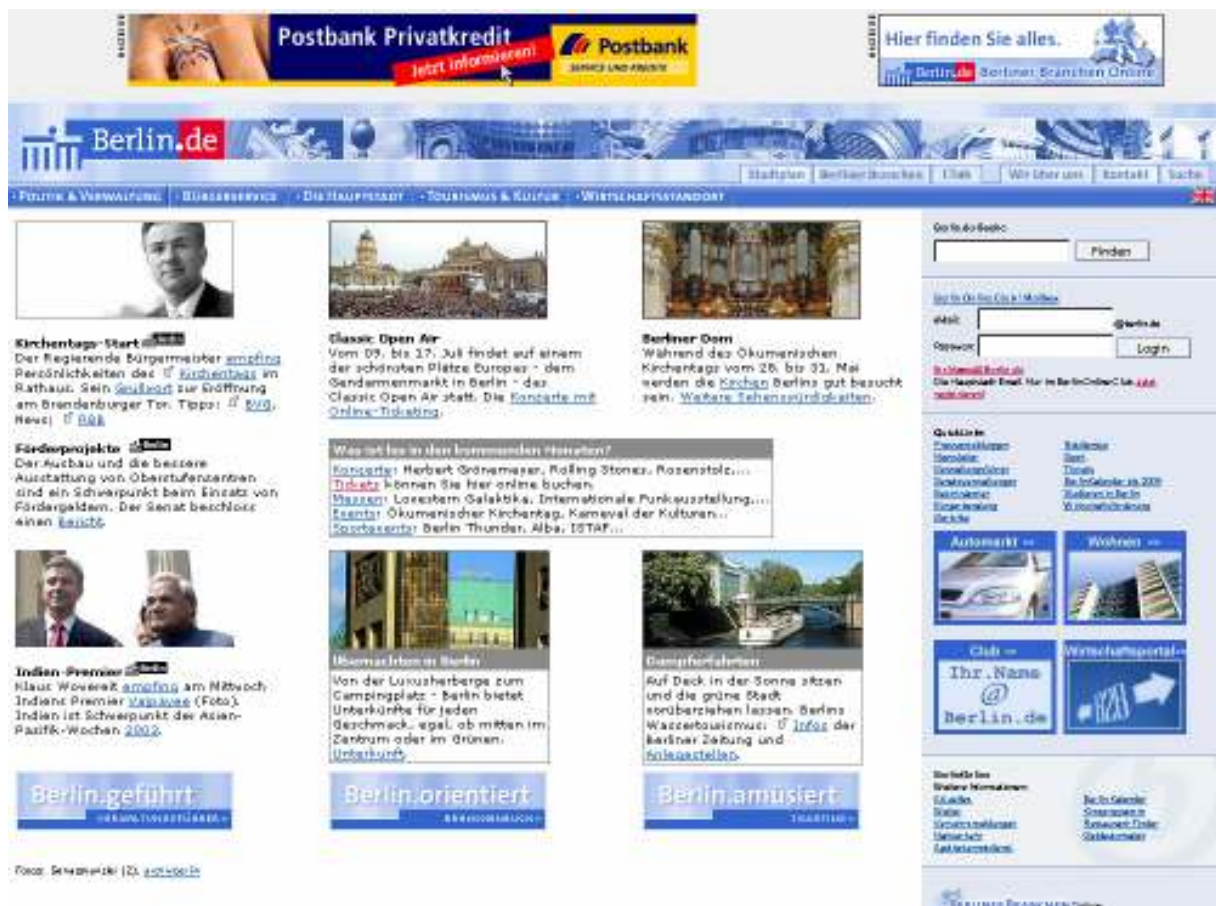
Postbank Privatkredit
Jetzt informieren!
Postbank

Hier finden Sie alles.
Berlin.de Berliner Branchen Online

Berlin.de

Stadtplan | Berliner Branchen | Club | Wir über uns | Kontakt | Suche

· Politik & Verwaltung · Bürgerservice · Die Hauptstadt · Tourismus & Kultur · Wirtschaftsstandort

Kirchentags-Start
Der Regierende Bürgermeister empfing Persönlichkeiten des Kirchentags im Rathaus. Sein Grußwort zur Eröffnung am Brandenburger Tor. Tipps: BVG, News: RBB

Förderprojekte
Der Ausbau und die bessere Ausstattung von Oberstufenzentren sind ein Schwerpunkt beim Einsatz von Fördergeldern. Der Senat beschloss einen Bericht.

Indien-Premier
Klaus Wowereit empfing am Mittwoch Indiens Premier Vajpayee (Foto). Indien ist Schwerpunkt der Asien-Pazifik-Wochen 2003.

Classic Open Air
Vom 09. bis 17. Juli findet auf einem der schönsten Plätze Europas - dem Gendarmenmarkt in Berlin - das Classic Open Air statt. Die Konzerte mit Online-Ticketing.

Berliner Dom
Während des Ökumenischen Kirchentags vom 28. bis 31. Mai werden die Kirchen Berlins gut besucht sein. Weitere Sehenswürdigkeiten.

Was ist los in den kommenden Monaten?
Konzerte: Herbert Grönemeyer, Rolling Stones, Rosenstolz,...
Tickets: können Sie hier online buchen.
Messen: Lovestern Galaktika, Internationale Funkausstellung,...
Events: Ökumenischer Kirchentag, Karneval der Kulturen,...
Sportevents: Berlin Thunder, Alba, ISTAF...

Übernachten in Berlin
Von der Luxusherberge zum Campingplatz - Berlin bietet Unterkünfte für jeden Geschmack, egal, ob mitten im Zentrum oder im Grünen. Unterkunft.

Dampferfahrten
Auf Deck in der Sonne sitzen und die grüne Stadt vorüberziehen lassen. Berlins Wassertourismus: Infos der Berliner Zeitung und Anlegestellen.

Berlin.geführt
Berlin.orientiert
Berlin.amüsiert

Fotos: Senatskanzlei (2), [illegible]

Berlin.de Suche:
Finden

Login
@berlin.de
Passwort:

Automarkt
Wohnen
Club
Ihr.Name @ Berlin.de
Wirtschaftsportal

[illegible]